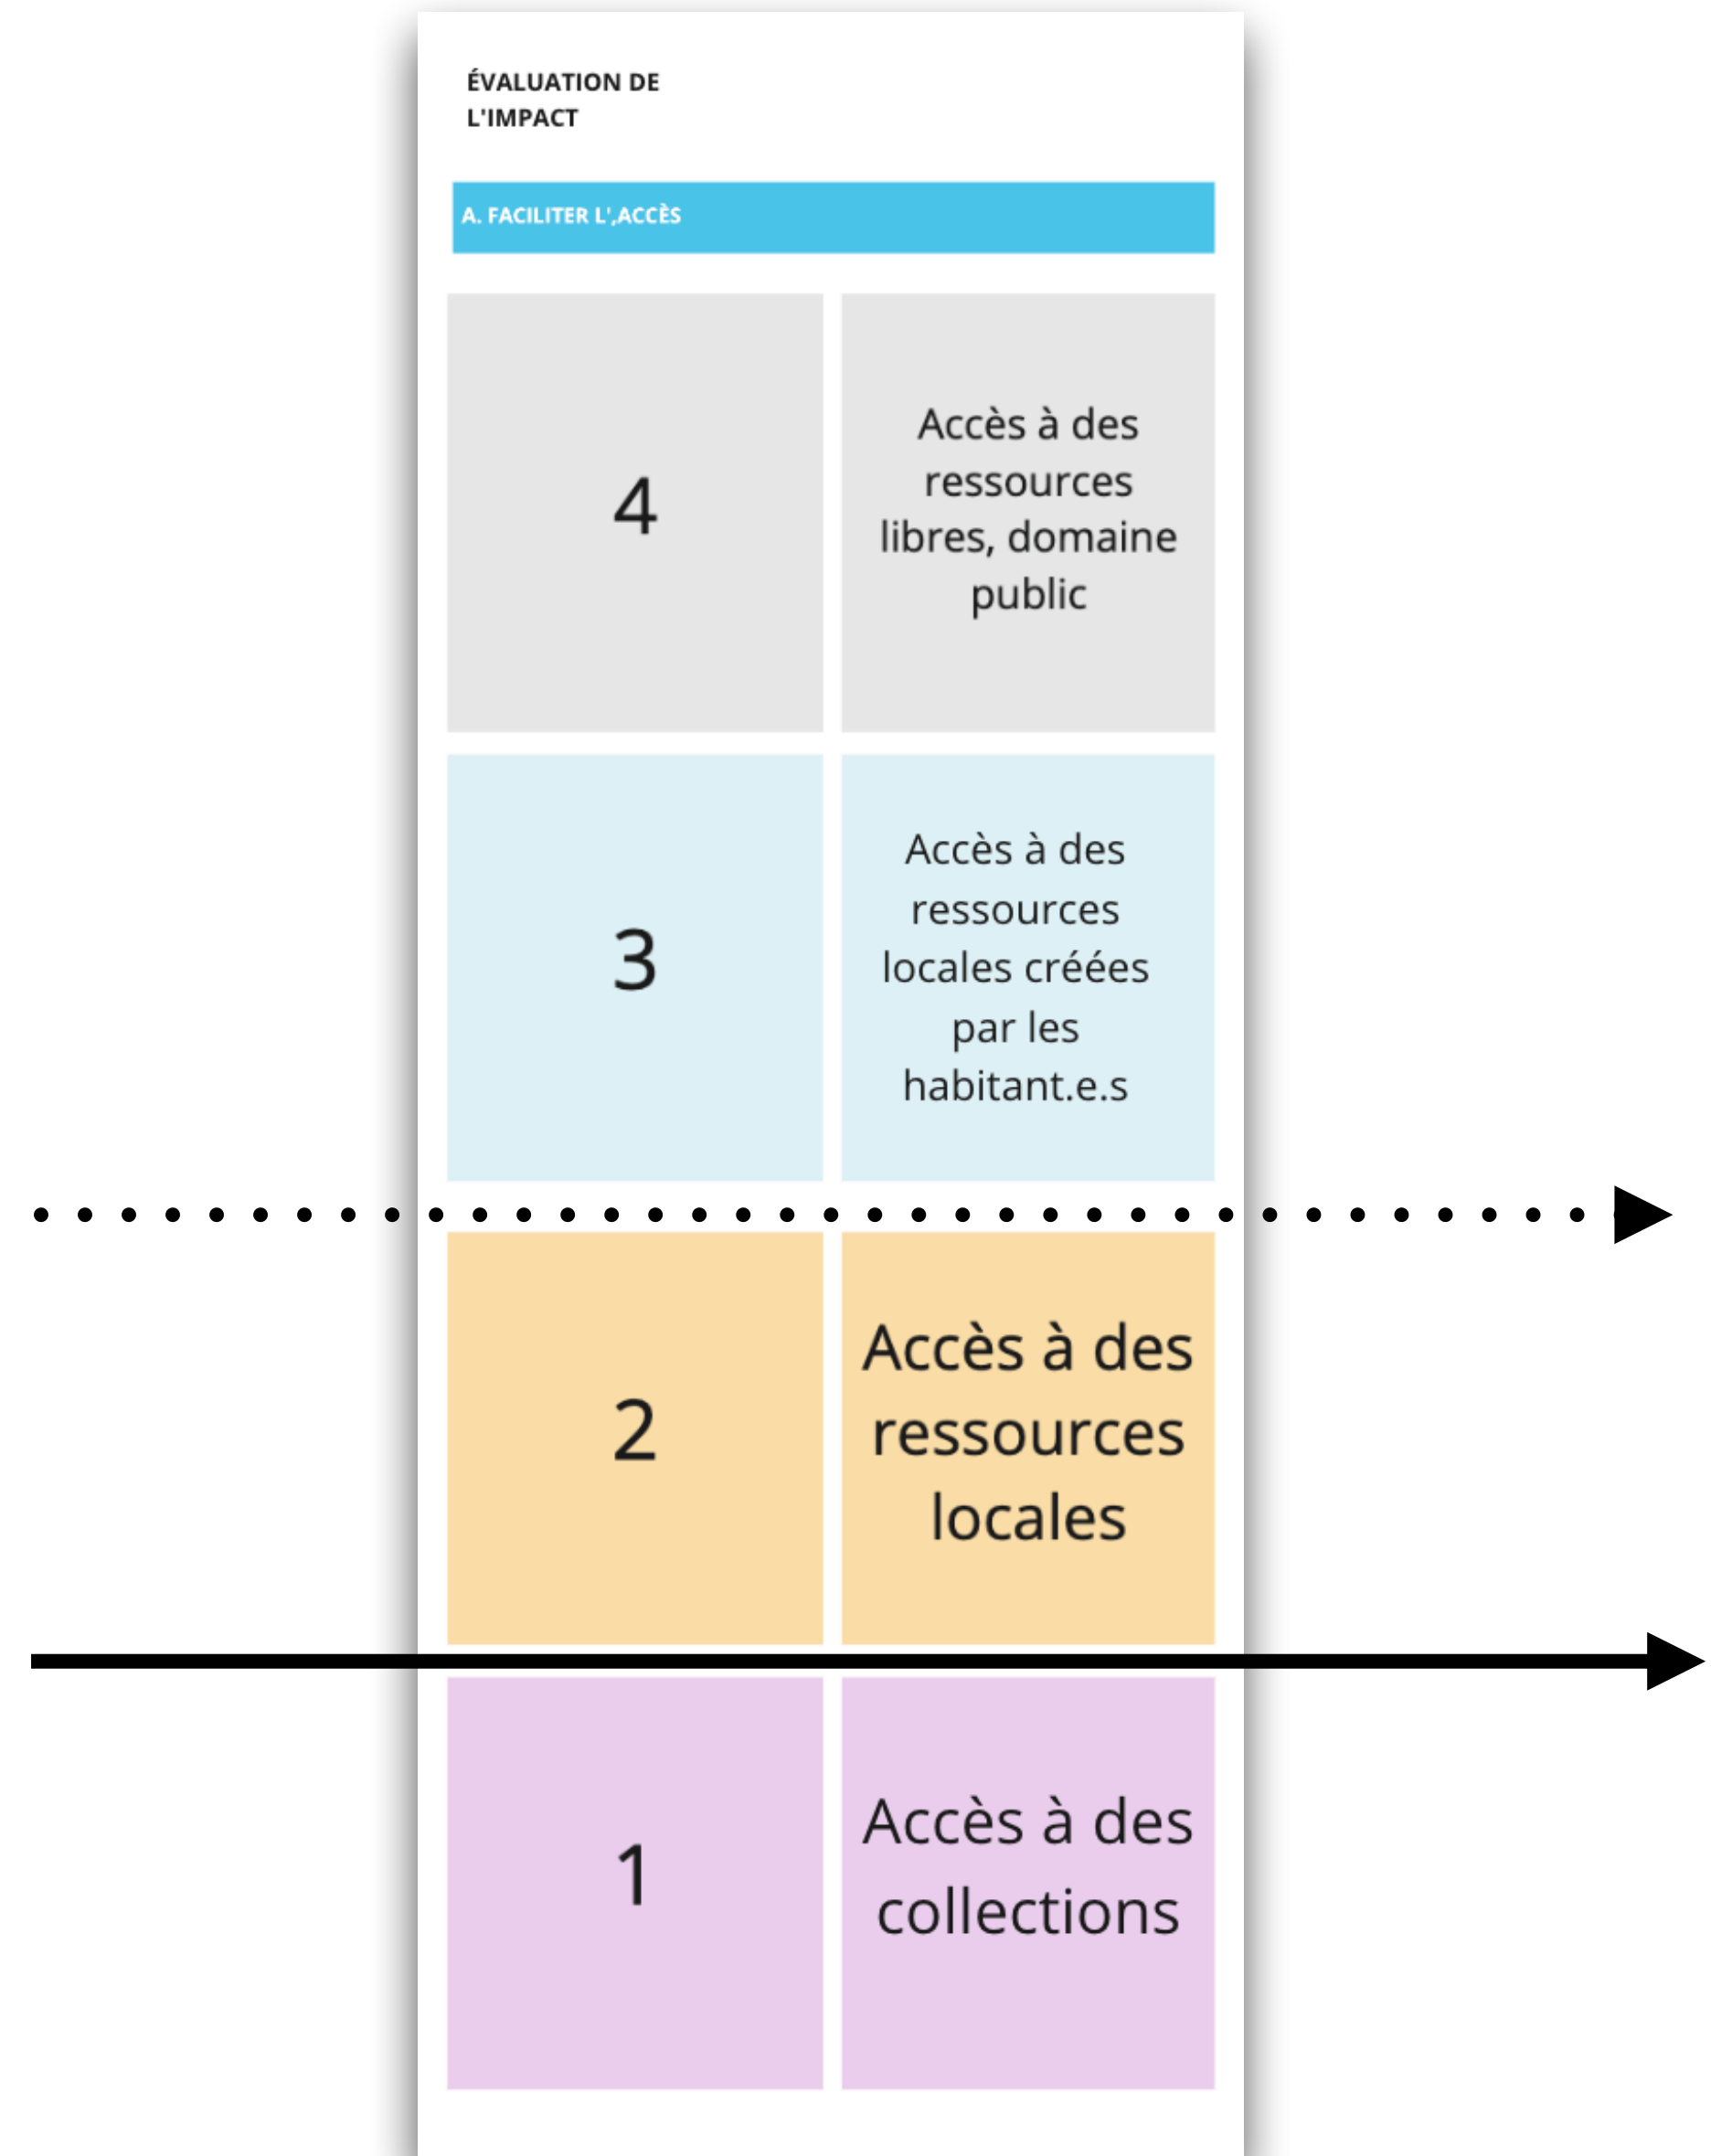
ÉVALUATION DE L'IMPACT

A. FACILITER L',ACCÈS

4

Accès à des ressources libres, domaine public

3

Accès à des ressources locales créées par les habitant.e.s

2

Accès à des ressources locales

1

Accès à des collections